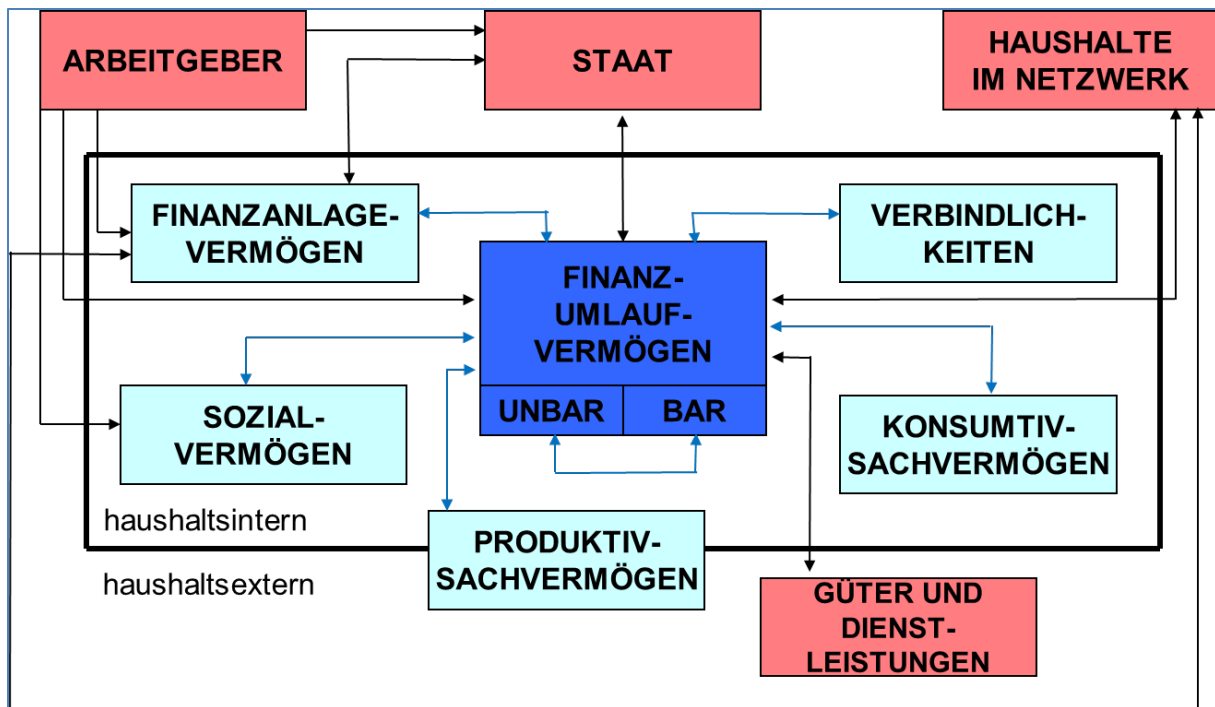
ARBEITGEBER

STAAT

HAUSHALTE IM NETZWERK

FINANZANLAGEVERMÖGEN

FINANZUMLAUFVERMÖGEN

UNBAR

BAR

VERBINDLICHKEITEN

SOZIALVERMÖGEN

KONSUMTIVSACHVERMÖGEN

haushaltsintern

PRODUKTIVSACHVERMÖGEN

haushaltsextern

GÜTER UND DIENSTLEISTUNGEN